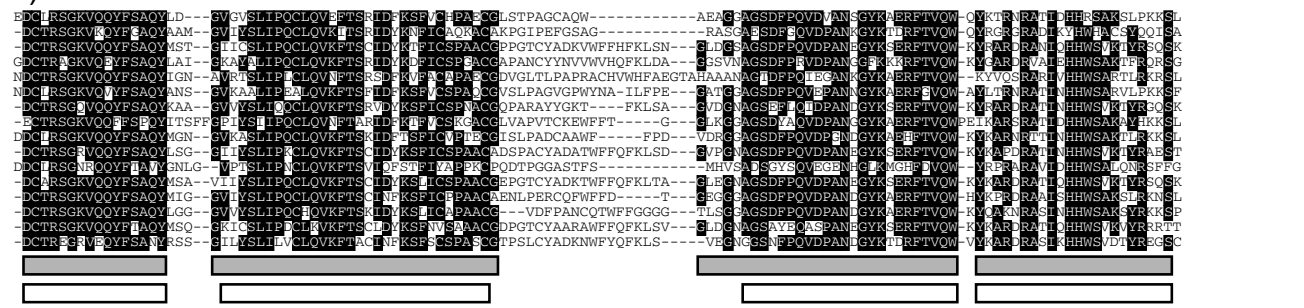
EDCLRSGKVQQYFSAQYLD---GVGVSLIPQCLQVEFTSRIDFKSFVCHPACGLSTPAGCAQW-----------AEAGGAGSDFPQVDVANSGYKAERFTVQW-QYKTRNRATIDHHRSAKSLPKKSL
-DCTRSGKVKQYFGAQYAAM--GVIYSLIPQCLQVKITSRIDYKNFICAQKACAKPGIPEFGSAG-----------RASGAEDSFGQVDPANKGYKTDRFTVQW-QYRGRGRADIKYHWHACSYQQISA
-DCTRSGKVQQYFSAQYMST--GIICSLIPQCLQVKFTSCIDYKTFICSPAACGPPGTCYADKVWFFHFKLSN---GLDGSAGSDFPQVDPANKGYKSERFTVQW-KYRARDRANIQHHWSVKTYRSQSK
GDCTRAGKVQEYFSAQYLAI--GKAYLIPQCLQVKFTSCIDYKDFICSPGACGAPANCYYNVVWVHQFKLDA---GSYGSAGSDFPQVDPANCGFKKKRFTVQW-KYGARDRAVIAEHHWSAKTFRQRSG
NDCTRSGKVQQYFSAQYIGN--AVRTSLIPLCLQVNFTSRSDFKVFACAPACGDVGLTLPAPRACHVWHFAEGTAHAAANAGIDFPQIECANKGYKAERFTVQW--KYVQSRARIVHHWSARTLRRKSS
NDCLRSGKVQVYFSAQYANS--GKAALIPEALQVKFTSFIDFKSFVCSPACGVSLPAGVGPWYNA-ILFPE---GATGAGAGSDFPQVEPANNGYKAERFEVQW-AYLTRNRATINHHWSARVLPKKSF
-DCTRSGQVQQYFSAQYKAA--GVVYSLIQQCLQVKFTSRVDYKSFICSPANCGQPARAYYGKT----FKLSA---GVDGNAGSEFLQIDPANKGYKSERFTVQW-KYRARDRATINHHWSVKTYRGQSK
-ECTRSGKVQQFFSPQYITSFFGPIYSLIPQCLQVKFTARIDFKTFVCSKGACGLVAPVTCKEWFFT-----G---GLKGGAGSDYAQVDPANGGYKSERFTVQWPEIKARSRATIDHHWSAKAHKKSL
DDCLRSGKVQQYFSAQYMGN--GKASLIPQCLQVKFTSKIDFTSFICVPTECGISLPADCAAWF-----FPD---VDRGGAGSDFPQVDPGNDGYKAEHFTVQW-KYKARNRTTINHHWSAKTLRKKSL
-DCTRSGRVQQYFSAQYLSG--GIIYSLIPKCLQVKFTSCIDYKSFICSPAACADSPACYADATWFFQFKLSD---GVPGNAGSDFPQVDPANKGYKSERFTVQW-KYKAPDRATINHHWSVKTYRAEST
DDCLRSGNRQQYFTAYYGNLG--VPTSLIPNCLQVKFTSVIQFSTFIYAPPKCPQDTPGGASTFS-----------MHVSAISGYSQVEGENEGLKMGHFDVQW--YRPRARAVIDHHWSALQNRSFFG
-DCARSGKVQQYFSAQYMSA--VIIYSLIPQCLQVKFTSCIDYKSLICSPAACGEPGTCYADKTWFFQFKLTA---GLEGNAGSDFPQVDPANKGYKSERFTVQW-KYKARDRATINHHWSVKTYRSQSK
-DCTRSGKVQQYFSAQYMIG--GVIYSLIPQCLQVKFTSCINFKSFICPAACAENLPERCQFWFFD-----T---GEGGSAGSDFPQVDPANKGYKSERFTVQW-HYKPRDRAAIDHHWSAKSLRKNSL
-DCTRSGKVQQYFSAQYLGG--GVVYSLIPQCHQVKFTSKIDYKSLICAPAACG---VDFPANCQTWFFGGGG---TLSGGAGSDFPQVDPANKGYKSERFTVQW-KYQAKNRASINHHWSAKSYRKKSP
-DCTRSGKVQQYFTAQYMSQ--GKICSLIPDCLKVKFTSCIDYKSFNVSAACGDPGTCYAARAWFFQFKLSV---GLDGNAGSAYEQASPANKGYKSERFTVQW-KYKARDRATINHHWSVKVYRRRTT
-DCTREGRVEQYFSANYRSS--GILYSLILVCLQVKFTACINFKSFCSPASCGTPSLCYADKNWFYQFKLS-----VEGNGGSNFPQVDPANKGYKTDRFTVQW-VYKARDRASIKHHWSVDTYRREGSC